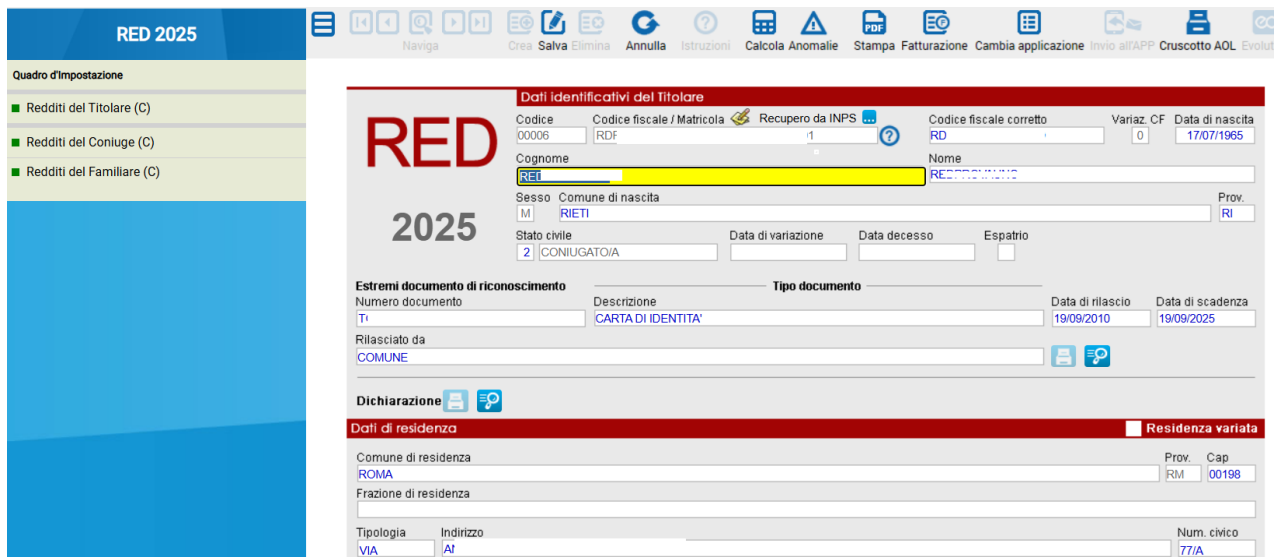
RED 2025

Quadro d'Impostazione

Redditi del Titolare (C)

Redditi del Coniuge (C)

Redditi del Familiare (C)

Naviga | Crea | Salva | Elimina | Annulla | Istruzioni | Calcola | Anomalie | Stampa | Fatturazione | Cambia applicazione | Invio all'APP | Cruscotto AOL | Evolut

RED

2025

Dati identificativi del Titolare

Codice
00006

Codice fiscale / Matricola
RDF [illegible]

Recupero da INPS

Codice fiscale corretto
RD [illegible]

Variaz. CF
0

Data di nascita
17/07/1965

Cognome
RED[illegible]

Nome
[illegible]

Sesso
M

Comune di nascita
RIETI

Prov.
RI

Stato civile
2 CONIUGATO/A

Data di variazione

Data decesso

Espatrio

Estremi documento di riconoscimento

Tipo documento

Numero documento
T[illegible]

Descrizione
CARTA DI IDENTITA'

Data di rilascio
19/09/2010

Data di scadenza
19/09/2025

Rilasciato da
COMUNE

Dichiarazione

Dati di residenza

Residenza variata

Comune di residenza
ROMA

Prov.
RM

Cap
00198

Frazione di residenza

Tipologia
VIA

Indirizzo
A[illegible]

Num. civico
77/A